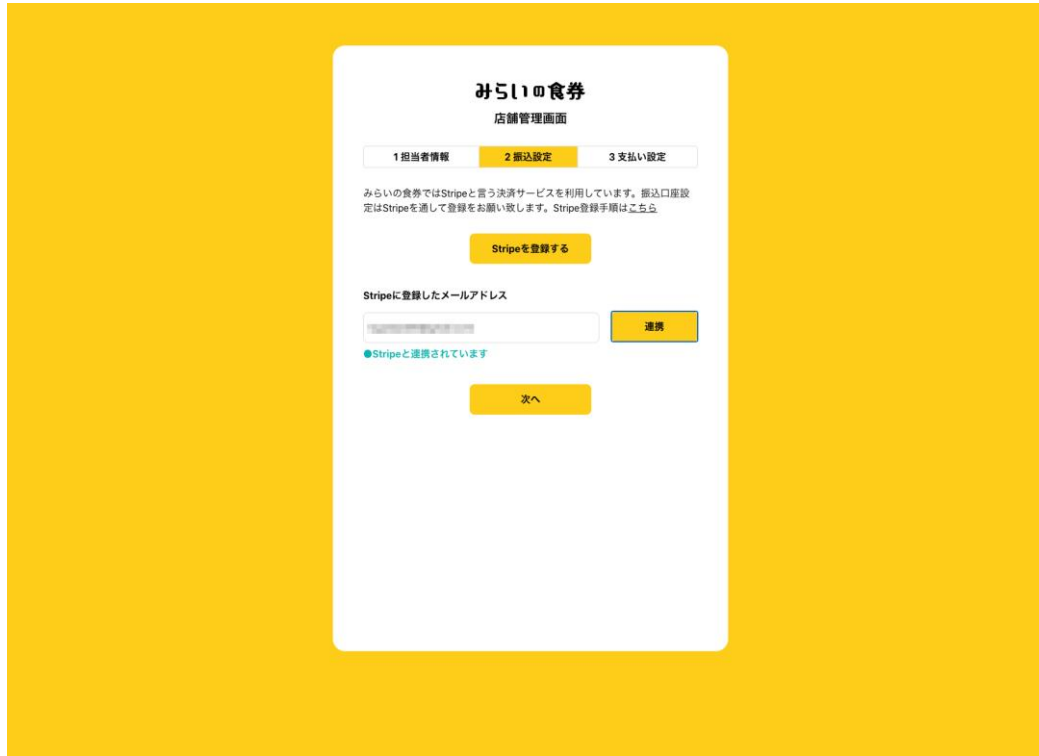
みらいの食券

店舗管理画面

1 担当者情報 | 2 振込設定 | 3 支払い設定

みらいの食券ではStripeと言う決済サービスを利用しています。振込口座設定はStripeを通して登録をお願い致します。Stripe登録手順はこちら

Stripeを登録する

Stripeに登録したメールアドレス

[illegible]

連携

●Stripeと連携されています

次へ